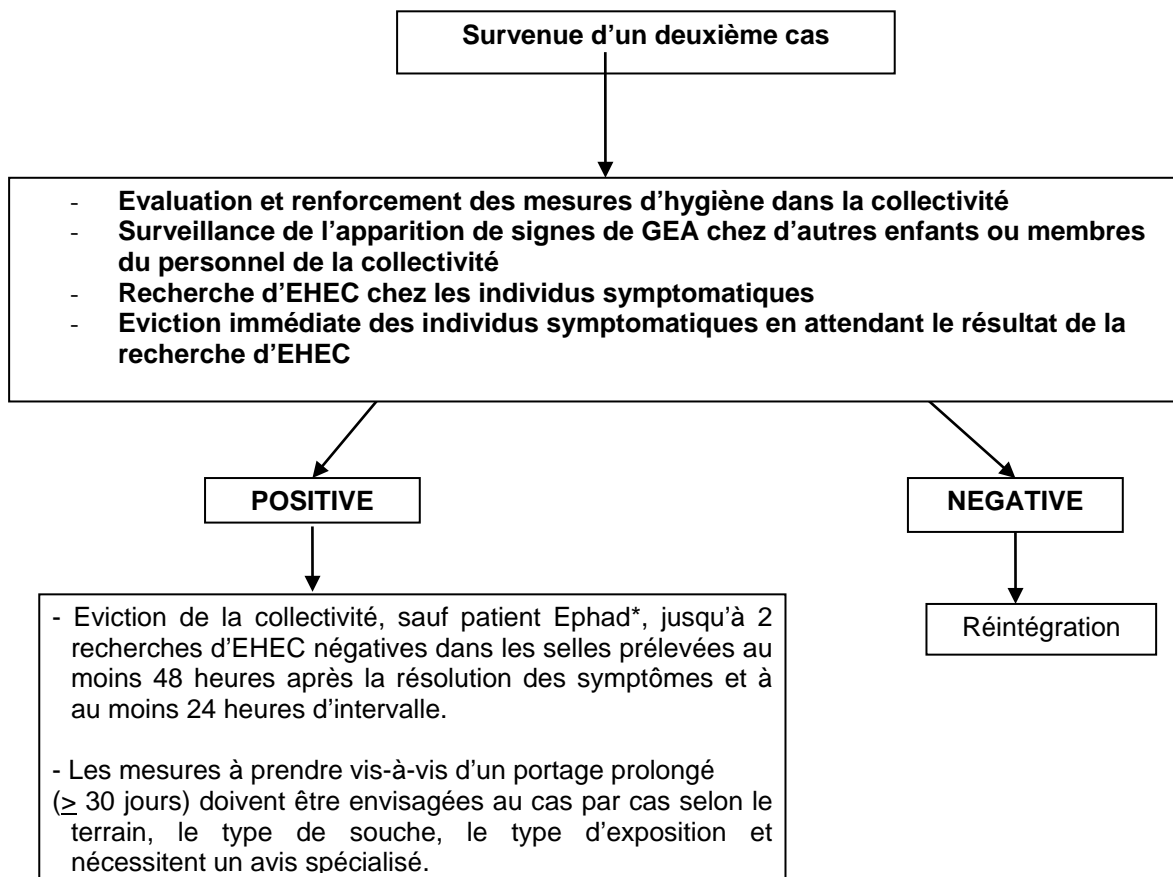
Survenue d'un deuxième cas

- Evaluation et renforcement des mesures d'hygiène dans la collectivité
- Surveillance de l'apparition de signes de GEA chez d'autres enfants ou membres du personnel de la collectivité
- Recherche d'EHEC chez les individus symptomatiques
- Eviction immédiate des individus symptomatiques en attendant le résultat de la recherche d'EHEC

POSITIVE

NEGATIVE

- Eviction de la collectivité, sauf patient Ephad*, jusqu'à 2 recherches d'EHEC négatives dans les selles prélevées au moins 48 heures après la résolution des symptômes et à au moins 24 heures d'intervalle.

- Les mesures à prendre vis-à-vis d'un portage prolongé ($\geq$ 30 jours) doivent être envisagées au cas par cas selon le terrain, le type de souche, le type d'exposition et nécessitent un avis spécialisé.

Réintégration